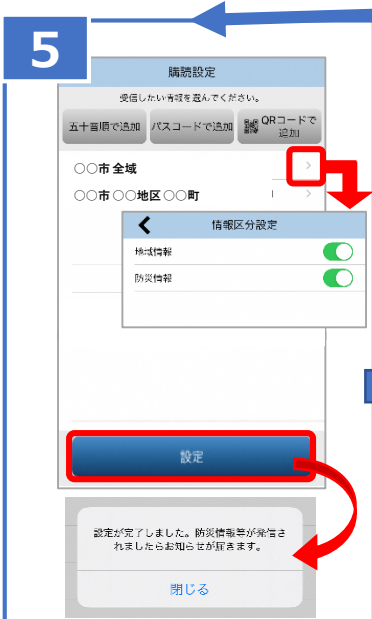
5

購読設定

受信したい情報を選んでください。

五十音順で追加

パスコードで追加

QRコードで追加

○○市 全域

○○市 ○○地区 ○○町

情報区分設定

地域情報

防災情報

設定

設定が完了しました。防災情報等が発信されましたらお知らせが届きます。

閉じる